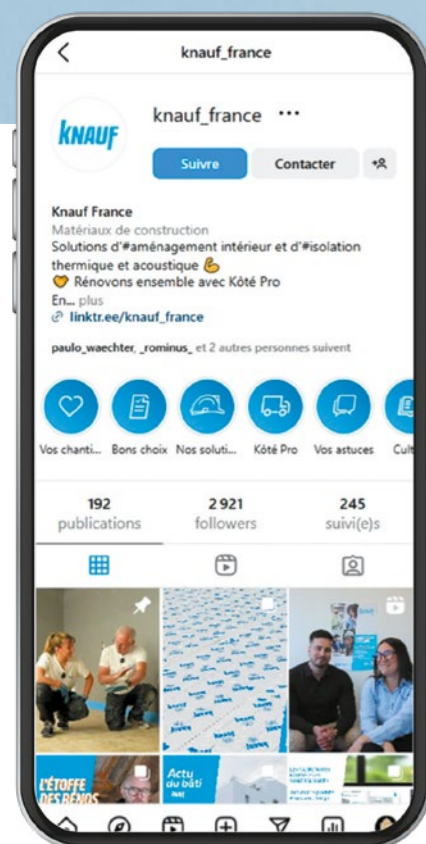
knauf_france

KNAUF

knauf_france ···

Suivre Contacter

Knauf France
Matériaux de construction
Solutions d'#aménagement intérieur et d'#isolation thermique et acoustique 💪
🧡 Rénovons ensemble avec Kôté Pro
En... plus
linktr.ee/knauf_france

paulo_waechter, _rominus_ et 2 autres personnes suivent

Vos chanti... Bons choix Nos soluti... Kôté Pro Vos astuces Cult

192 publications
2 921 followers
245 suivi(e)s

L'ÉTOFFE DES RÉNOS
Actu du bâti
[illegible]